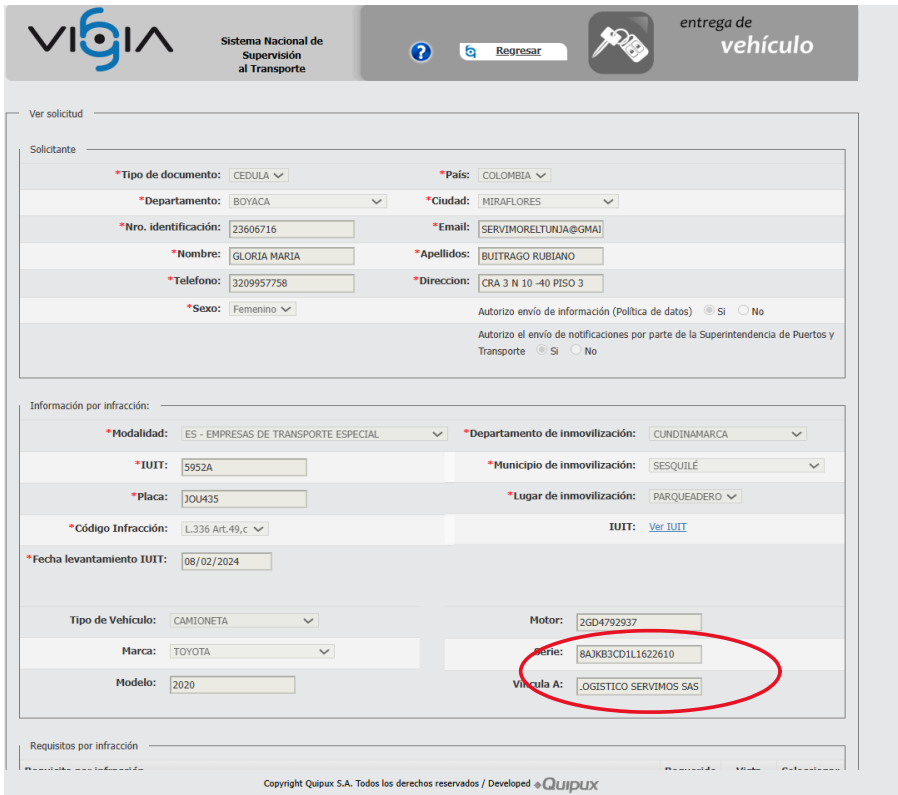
VIGIA Sistema Nacional de Supervisión al Transporte

Regresar

entrega de vehículo

Ver solicitud

Solicitante

*Tipo de documento: CEDULA
*País: COLOMBIA
*Departamento: BOYACA
*Ciudad: MIRAFLORES
*Nro. identificación: 23606716
*Email: SERVIMORELTUNJA@GMAI
*Nombre: GLORIA MARIA
*Apellidos: BUITRAGO RUBIANO
*Telefono: 3209957758
*Direccion: CRA 3 N 10 -40 PISO 3
*Sexo: Femenino
Autorizo envío de información (Política de datos) Si No
Autorizo el envío de notificaciones por parte de la Superintendencia de Puertos y Transporte Si No

Información por infracción:

*Modalidad: ES - EMPRESAS DE TRANSPORTE ESPECIAL
*Departamento de inmovilización: CUNDINAMARCA
*IUIT: 5952A
*Municipio de inmovilización: SESQUILÉ
*Placa: JOU435
*Lugar de inmovilización: PARQUEADERO
*Código Infracción: L.336 Art.49,c
IUIT: Ver IUIT
*Fecha levantamiento IUIT: 08/02/2024

Tipo de Vehículo: CAMIONETA
Motor: 2GD4792937
Marca: TOYOTA
Serie: 8AJKB3CD1L1622610
Modelo: 2020
Vincula A: .OGISTICO SERVIMOS SAS

Requisitos por infracción

Requisito por infracción Requerido Visto Seleccione

Copyright Quipux S.A. Todos los derechos reservados / Developed QUIPUX